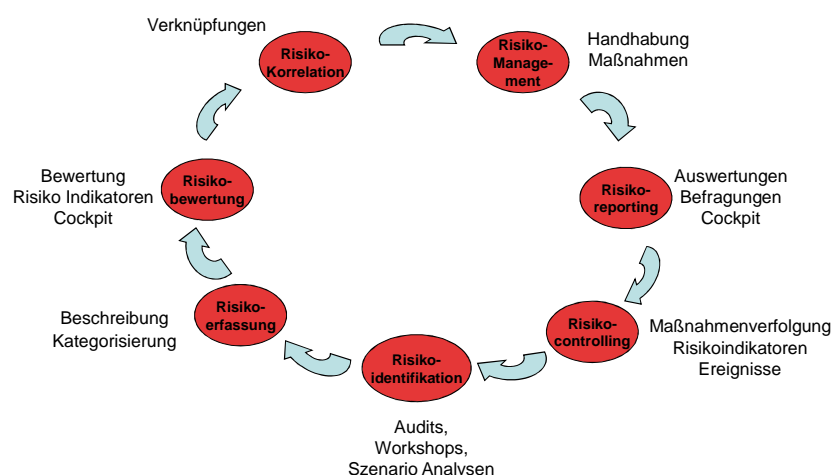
Verknüpfungen

Risiko-Korrelation

Risiko-Management

Handhabung
Maßnahmen

Bewertung
Risiko Indikatoren
Cockpit

Risiko-bewertung

Risiko-reporting

Auswertungen
Befragungen
Cockpit

Beschreibung
Kategorisierung

Risiko-erfassung

Risiko-controlling

Maßnahmenverfolgung
Risikoindikatoren
Ereignisse

Risiko-identifikation

Audits,
Workshops,
Szenario Analysen